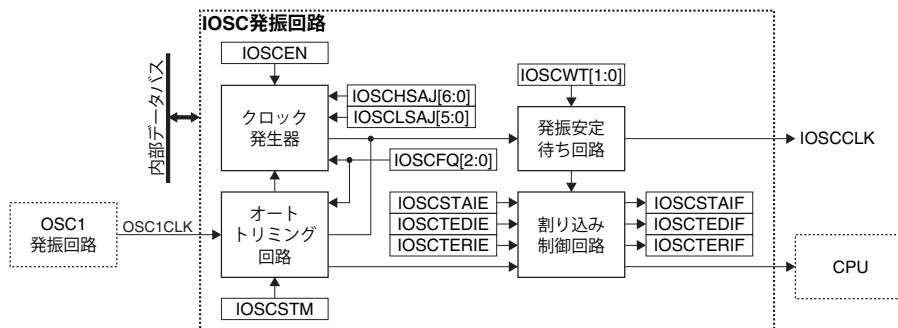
IOSC発振回路

内部データバス

IOSCEN

クロック
発生器

IOSCHSAJ[6:0]

IOSCLSAJ[5:0]

IOSCWT[1:0]

発振安定
待ち回路

IOSCCLK

IOSCFQ[2:0]

OSC1
発振回路

OSC1CLK

オート
トリミング
回路

IOSCSTAIE

IOSCTEDIE

IOSCTERIE

割り込み
制御回路

IOSCSTAIF

IOSCTEDIF

IOSCTERIF

CPU

IOSCSTM